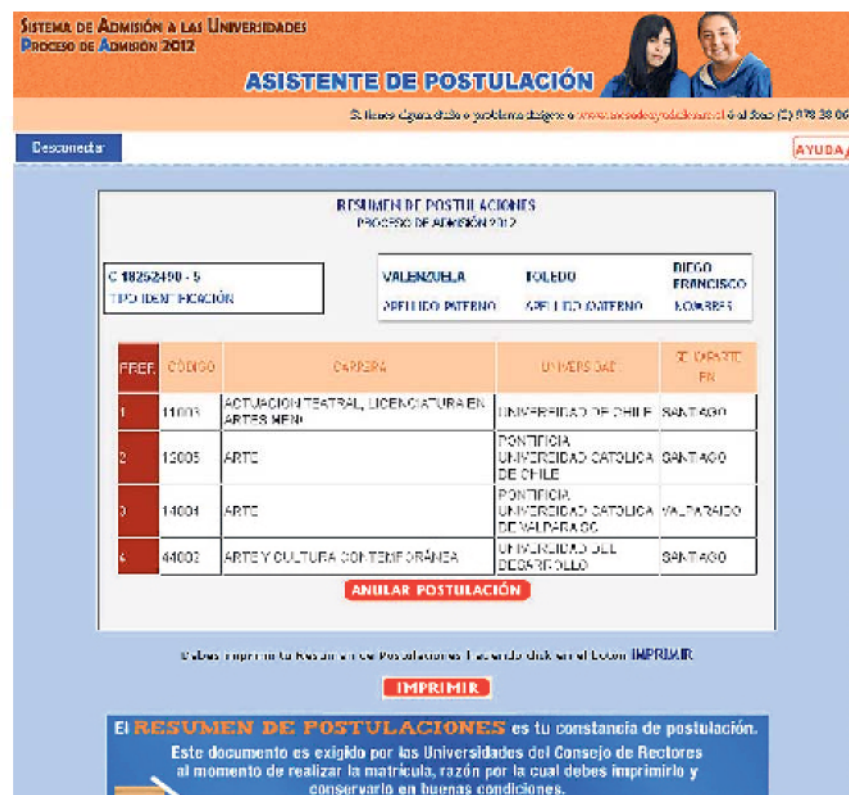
Sistema de Admisión a las Universidades
Proceso de Admisión 2012

ASISTENTE DE POSTULACIÓN

Si tienes alguna duda o problema dirígete a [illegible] ó al fono (2) 978 38 06

Desconectar

AYUDA

RESUMEN DE POSTULACIONES
PROCESO DE ADMISIÓN 2012

C 18252490 - 5
TIPO IDENTIFICACIÓN

| VALENZUELA | TOLEDO | DIEGO FRANCISCO |
|---|---|---|
| APELLIDO PATERNO | APELLIDO MATERNO | NOMBRES |

| PREF. | CÓDIGO | CARRERA | UNIVERSIDAD | SE IMPARTE EN |
|---|---|---|---|---|
| 1 | 11003 | ACTUACION TEATRAL, LICENCIATURA EN ARTES MENC | UNIVERSIDAD DE CHILE | SANTIAGO |
| 2 | 13005 | ARTE | PONTIFICIA UNIVERSIDAD CATOLICA DE CHILE | SANTIAGO |
| 3 | 14004 | ARTE | PONTIFICIA UNIVERSIDAD CATOLICA DE VALPARAISO | VALPARAISO |
| 4 | 44003 | ARTE Y CULTURA CONTEMPORÁNEA | UNIVERSIDAD DEL DESARROLLO | SANTIAGO |

ANULAR POSTULACIÓN

Debes imprimir tu Resumen de Postulaciones haciendo click en el botón IMPRIMIR

IMPRIMIR

El RESUMEN DE POSTULACIONES es tu constancia de postulación.
Este documento es exigido por las Universidades del Consejo de Rectores al momento de realizar la matrícula, razón por la cual debes imprimirlo y conservarlo en buenas condiciones.